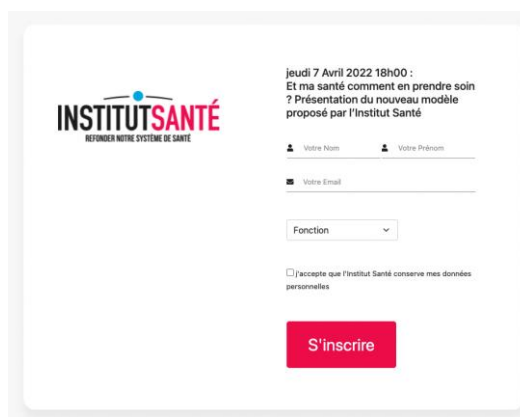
INSTITUTSANTÉ
REFONDER NOTRE SYSTÈME DE SANTÉ

jeudi 7 Avril 2022 18h00 : Et ma santé comment en prendre soin ? Présentation du nouveau modèle proposé par l'Institut Santé

Votre Nom

Votre Prénom

Votre Email

Fonction

J'accepte que l'Institut Santé conserve mes données personnelles

S'inscrire